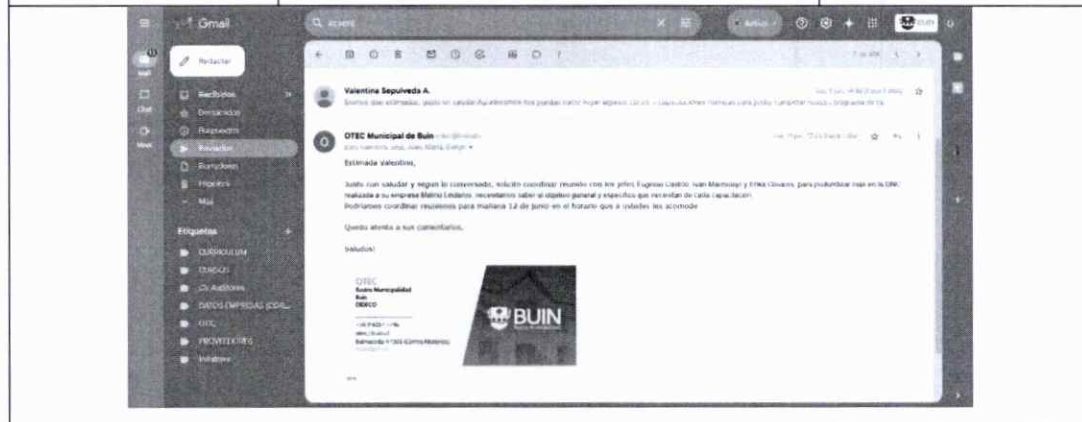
Gmail

Redactar

Recibidos
Destacados
Pospuestos
Enviados
Borradores
Importante
Más

Etiquetas
CURRICULUM
CURSOS
Cs Auditores
DATOS EMPRESAS (COS...
OTEC
PROVEEDORES
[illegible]

Chat
Meet

BUIN

Valentina Sepulveda A.
Buenos días estimados, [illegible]

OTEC Municipal de Buin
para Valentina, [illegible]

Estimada Valentina,

Junto con saludar y según lo conversado, solicito coordinar reunión con los jefes Eugenio Castro, Juan Marmolejo y Erika Olivares, para puntualizar más en la DNC realizada a su empresa Metro Linderos, necesitamos saber el objetivo general y específico que necesitan de cada capacitación.
Podríamos coordinar reuniones para mañana 12 de junio en el horario que a ustedes les acomode.

Quedo atenta a sus comentarios.

Saludos!

OTEC
Ilustre Municipalidad
Buin
DIDECO
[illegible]
Balmaceda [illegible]

BUIN